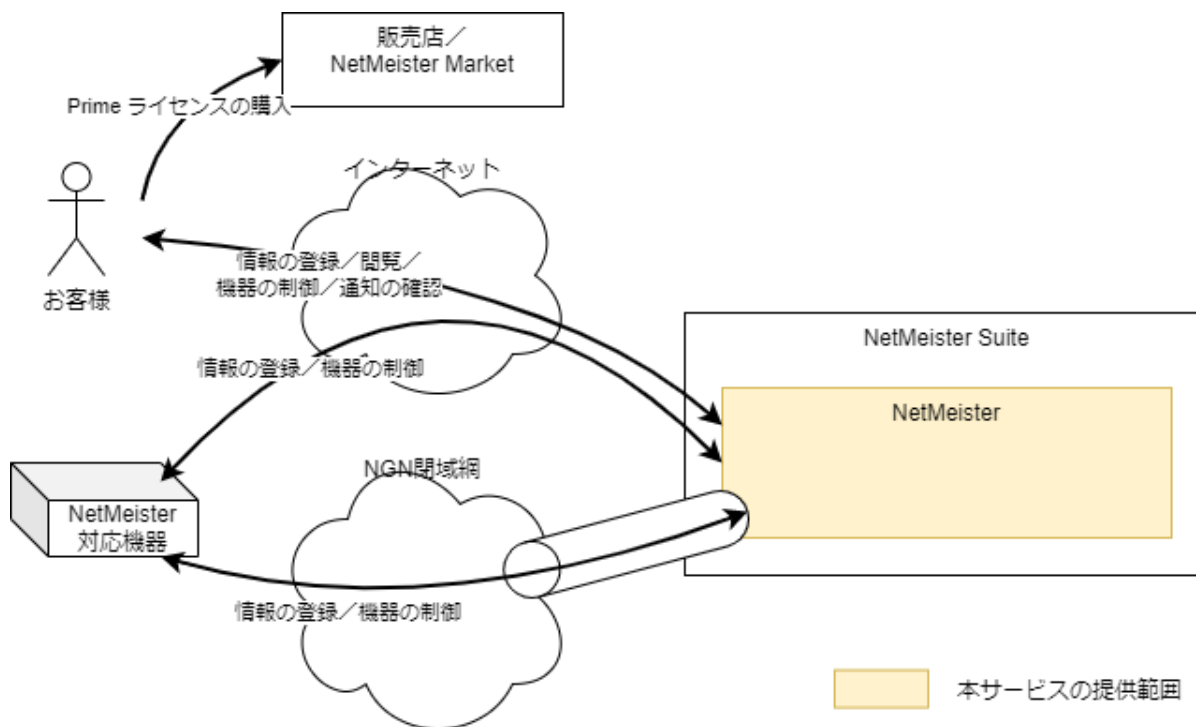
販売店／
NetMeister Market

Prime ライセンスの購入

インターネット

お客様

情報の登録／閲覧／
機器の制御／通知の確認

NetMeister Suite

情報の登録／機器の制御

NetMeister

NGN閉域網

NetMeister
対応機器

情報の登録／機器の制御

本サービスの提供範囲